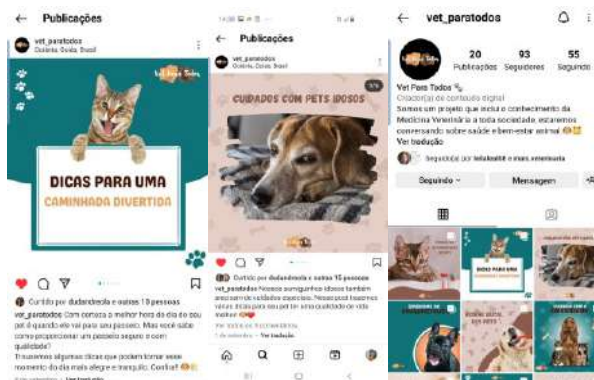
← Publicações

vet_paratodos
Goiânia, Goiás, Brasil

Vet Para Todos

DICAS PARA UMA CAMINHADA DIVERTIDA

Curtido por dudandreola e outras 13 pessoas
vet_paratodos Com certeza a melhor hora do dia do seu pet é quando ele vai para um passeio. Mas você sabe como proporcionar um passeio seguro e com qualidade?
Trouxemos algumas dicas que podem tornar esse momento do dia mais alegre e tranquilo. Confira!
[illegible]

← Publicações

vet_paratodos
Goiânia, Goiás, Brasil

CUIDADOS COM PETS IDOSOS

Curtido por dudandreola e outras 15 pessoas
vet_paratodos Nossos amiguinhos idosos também precisam de cuidados especiais. Pensei pra trazermos várias dicas para que seu pet tenha uma qualidade de vida melhor
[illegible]
Ver tradução

← vet_paratodos

20 Publicações
93 Seguidores
55 Seguindo

Vet Para Todos
Criador(a) de conteúdo digital
Somos um projeto que visa levar o conhecimento da Medicina Veterinária a toda sociedade, estaremos conversando sobre saúde e bem-estar animal
Ver tradução
Seguido(a) por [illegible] e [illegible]

Seguindo
Mensagem

DICAS PARA UMA CAMINHADA DIVERTIDA